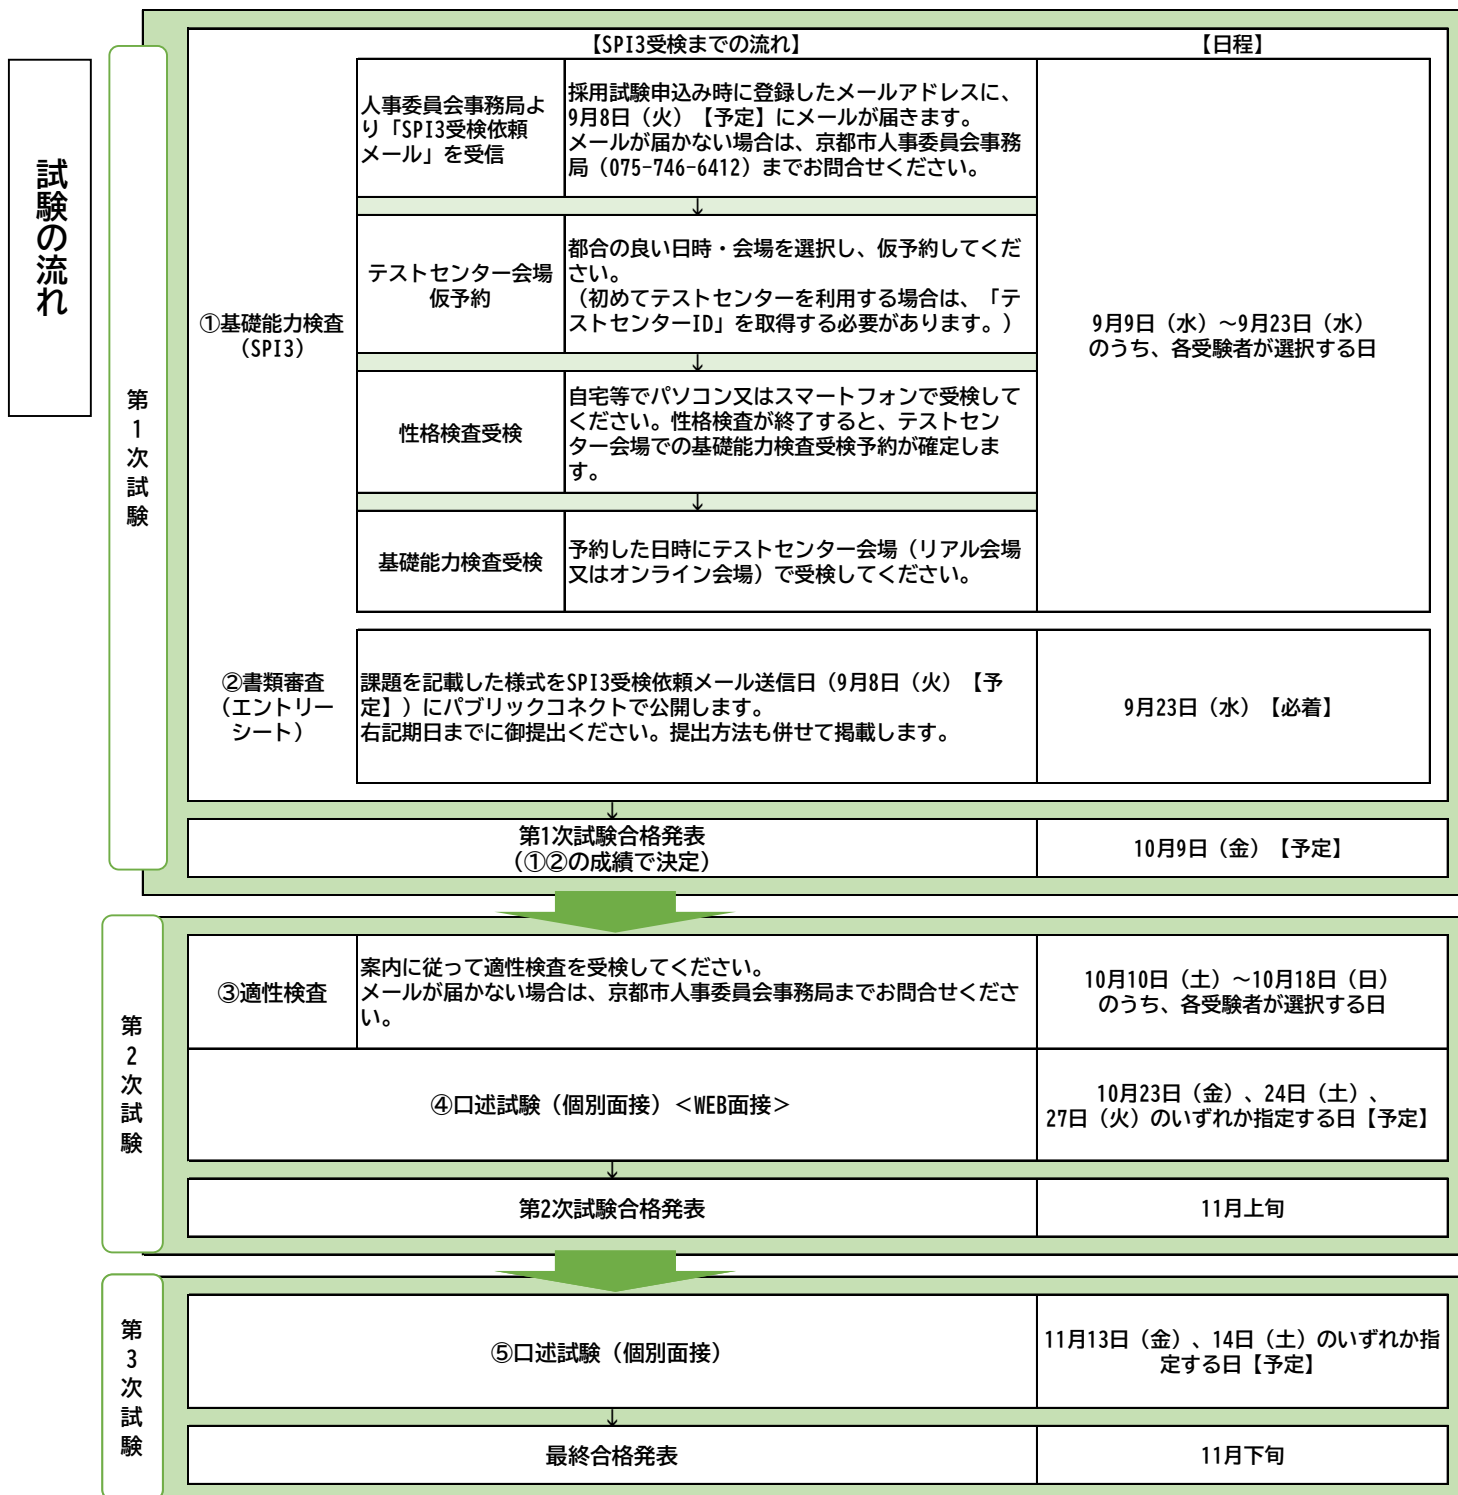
試験の流れ

第1次試験

【SPI3受検までの流れ】

【日程】

①基礎能力検査（SPI3）

| | | |
|---|---|---|
| 人事委員会事務局より「SPI3受検依頼メール」を受信 | 採用試験申込み時に登録したメールアドレスに、9月8日（火）【予定】にメールが届きます。メールが届かない場合は、京都市人事委員会事務局（075-746-6412）までお問合せください。 | 9月9日（水）～9月23日（水）のうち、各受験者が選択する日 |
| テストセンター会場仮予約 | 都合の良い日時・会場を選択し、仮予約してください。（初めてテストセンターを利用する場合は、「テストセンターID」を取得する必要があります。） | |
| 性格検査受検 | 自宅等でパソコン又はスマートフォンで受検してください。性格検査が終了すると、テストセンター会場での基礎能力検査受検予約が確定します。 | |
| 基礎能力検査受検 | 予約した日時にテストセンター会場（リアル会場又はオンライン会場）で受検してください。 | |

| | | |
|---|---|---|
| ②書類審査（エントリーシート） | 課題を記載した様式をSPI3受検依頼メール送信日（9月8日（火）【予定】）にパブリックコネクトで公開します。右記期日までに御提出ください。提出方法も併せて掲載します。 | 9月23日（水）【必着】 |
| 第1次試験合格発表（①②の成績で決定） | | 10月9日（金）【予定】 |

第2次試験

| | | |
|---|---|---|
| ③適性検査 | 案内に従って適性検査を受検してください。メールが届かない場合は、京都市人事委員会事務局までお問合せください。 | 10月10日（土）～10月18日（日）のうち、各受験者が選択する日 |
| ④口述試験（個別面接）＜WEB面接＞ | | 10月23日（金）、24日（土）、27日（火）のいずれか指定する日【予定】 |
| 第2次試験合格発表 | | 11月上旬 |

第3次試験

| | |
|---|---|
| ⑤口述試験（個別面接） | 11月13日（金）、14日（土）のいずれか指定する日【予定】 |
| 最終合格発表 | 11月下旬 |